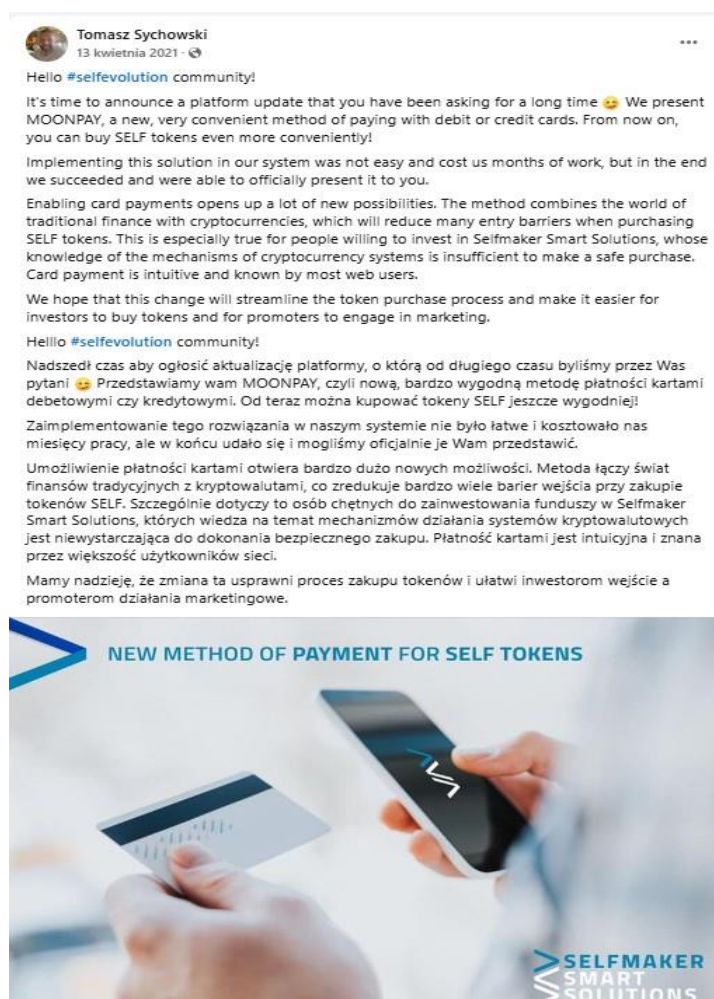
Tomasz Sychowski
13 kwietnia 2021 · 
...

Hello #selfevolution community!

It's time to announce a platform update that you have been asking for a long time 😉 We present MOONPAY, a new, very convenient method of paying with debit or credit cards. From now on, you can buy SELF tokens even more conveniently!

Implementing this solution in our system was not easy and cost us months of work, but in the end we succeeded and were able to officially present it to you.

Enabling card payments opens up a lot of new possibilities. The method combines the world of traditional finance with cryptocurrencies, which will reduce many entry barriers when purchasing SELF tokens. This is especially true for people willing to invest in Selfmaker Smart Solutions, whose knowledge of the mechanisms of cryptocurrency systems is insufficient to make a safe purchase. Card payment is intuitive and known by most web users.

We hope that this change will streamline the token purchase process and make it easier for investors to buy tokens and for promoters to engage in marketing.

Helllo #selfevolution community!

Nadszedł czas aby ogłosić aktualizację platformy, o którą od długiego czasu byliśmy przez Was pytani 😉 Przedstawiamy wam MOONPAY, czyli nową, bardzo wygodną metodę płatności kartami debetowymi czy kredytowymi. Od teraz można kupować tokeny SELF jeszcze wygodniej!

Zaimplementowanie tego rozwiązania w naszym systemie nie było łatwe i kosztowało nas miesięcy pracy, ale w końcu udało się i mogliśmy oficjalnie je Wam przedstawić.

Umożliwienie płatności kartami otwiera bardzo dużo nowych możliwości. Metoda łączy świat finansów tradycyjnych z kryptowalutami, co zredukuje bardzo wiele barier wejścia przy zakupie tokenów SELF. Szczególnie dotyczy to osób chętnych do zainwestowania funduszy w Selfmaker Smart Solutions, których wiedza na temat mechanizmów działania systemów kryptowalutowych jest niewystarczająca do dokonania bezpiecznego zakupu. Płatność kartami jest intuicyjna i znana przez większość użytkowników sieci.

Mamy nadzieję, że zmiana ta usprawni proces zakupu tokenów i ułatwi inwestorom wejście a promoterom działania marketingowe.

NEW METHOD OF PAYMENT FOR SELF TOKENS

SELFMAKER
SMART
SOLUTIONS